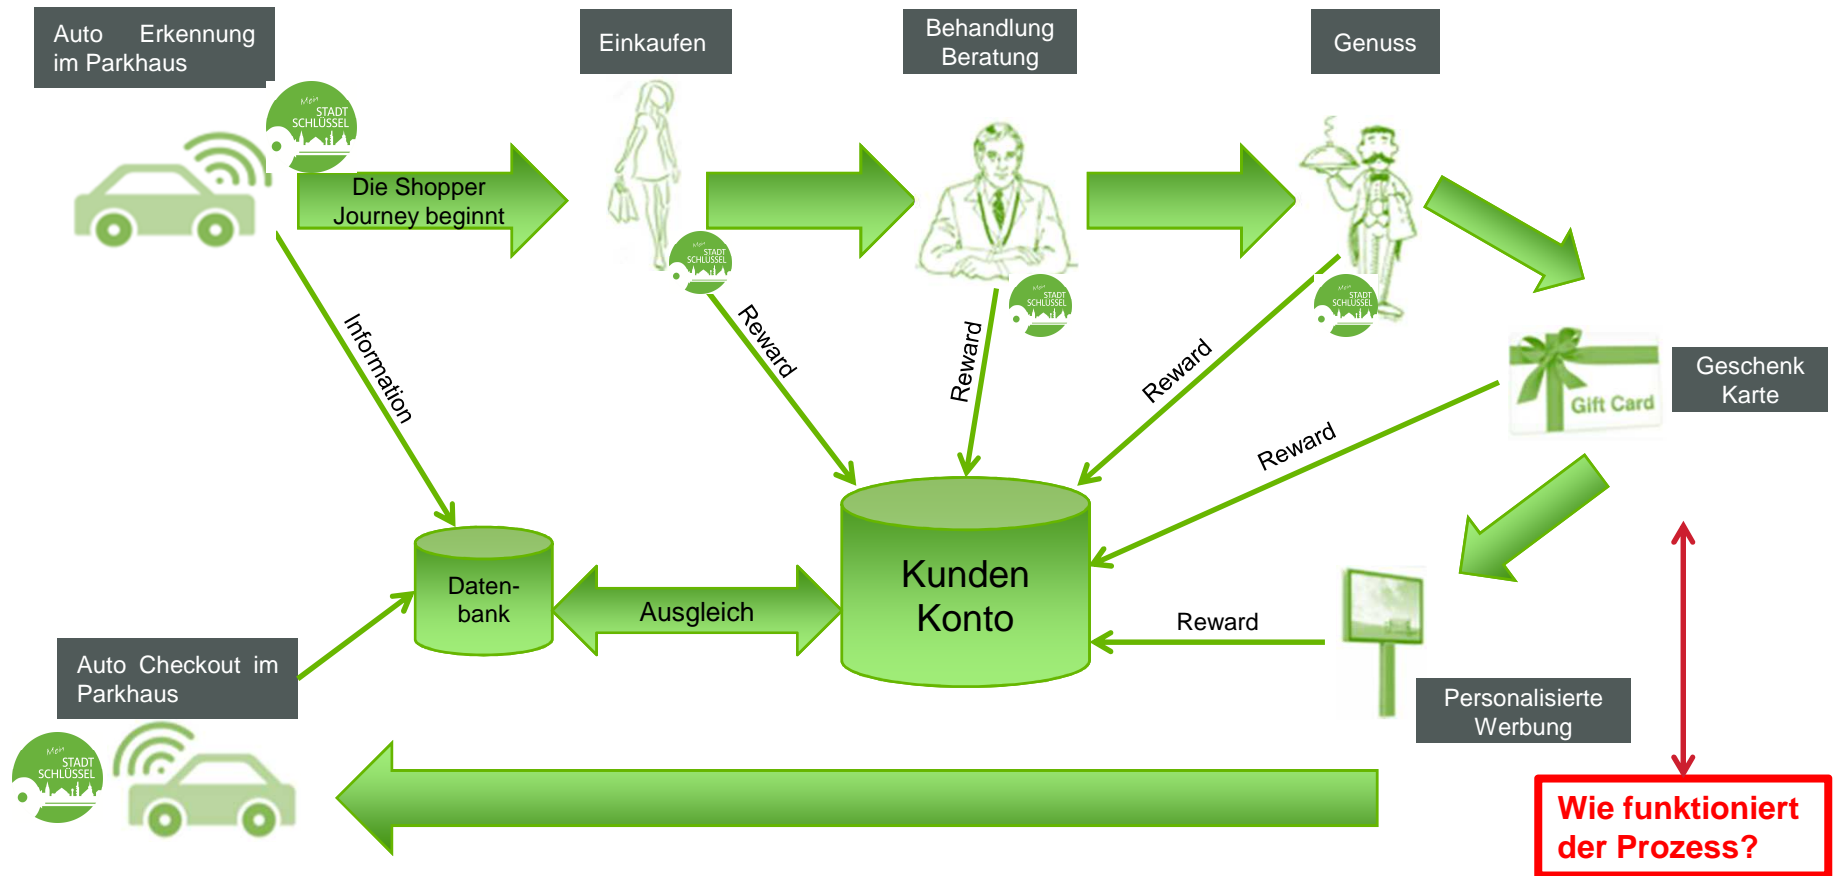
Auto Erkennung im Parkhaus

Einkaufen

Behandlung Beratung

Genuss

Mein STADT SCHLÜSSEL

Die Shopper Journey beginnt

Information

Reward

Reward

Reward

Reward

Gift Card

Geschenk Karte

Daten-bank

Ausgleich

Kunden Konto

Reward

Auto Checkout im Parkhaus

Personalisierte Werbung

Wie funktioniert der Prozess?